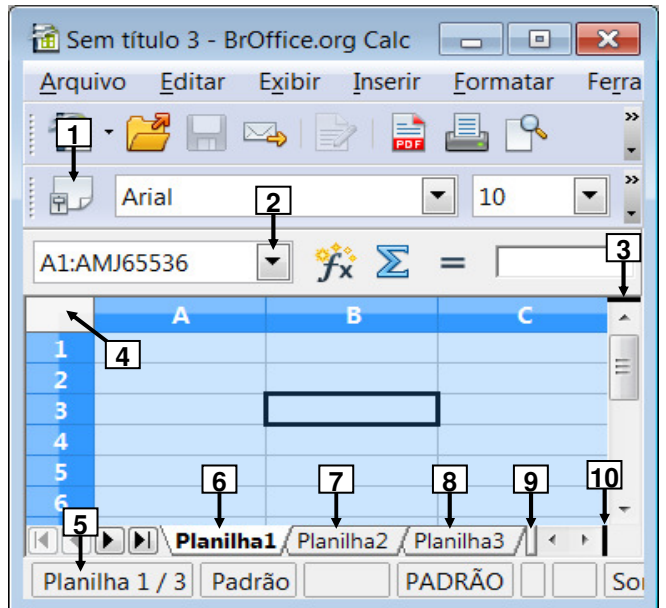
Sem título 3 - BrOffice.org Calc

Arquivo Editar Exibir Inserir Formatar Ferra

1

Arial 10

2

A1:AMJ65536

3

A B C

4

1
2
3
4
5
6

6 7 8 9 10

5

Planilha1 Planilha2 Planilha3

Planilha 1 / 3 Padrão PADRÃO So